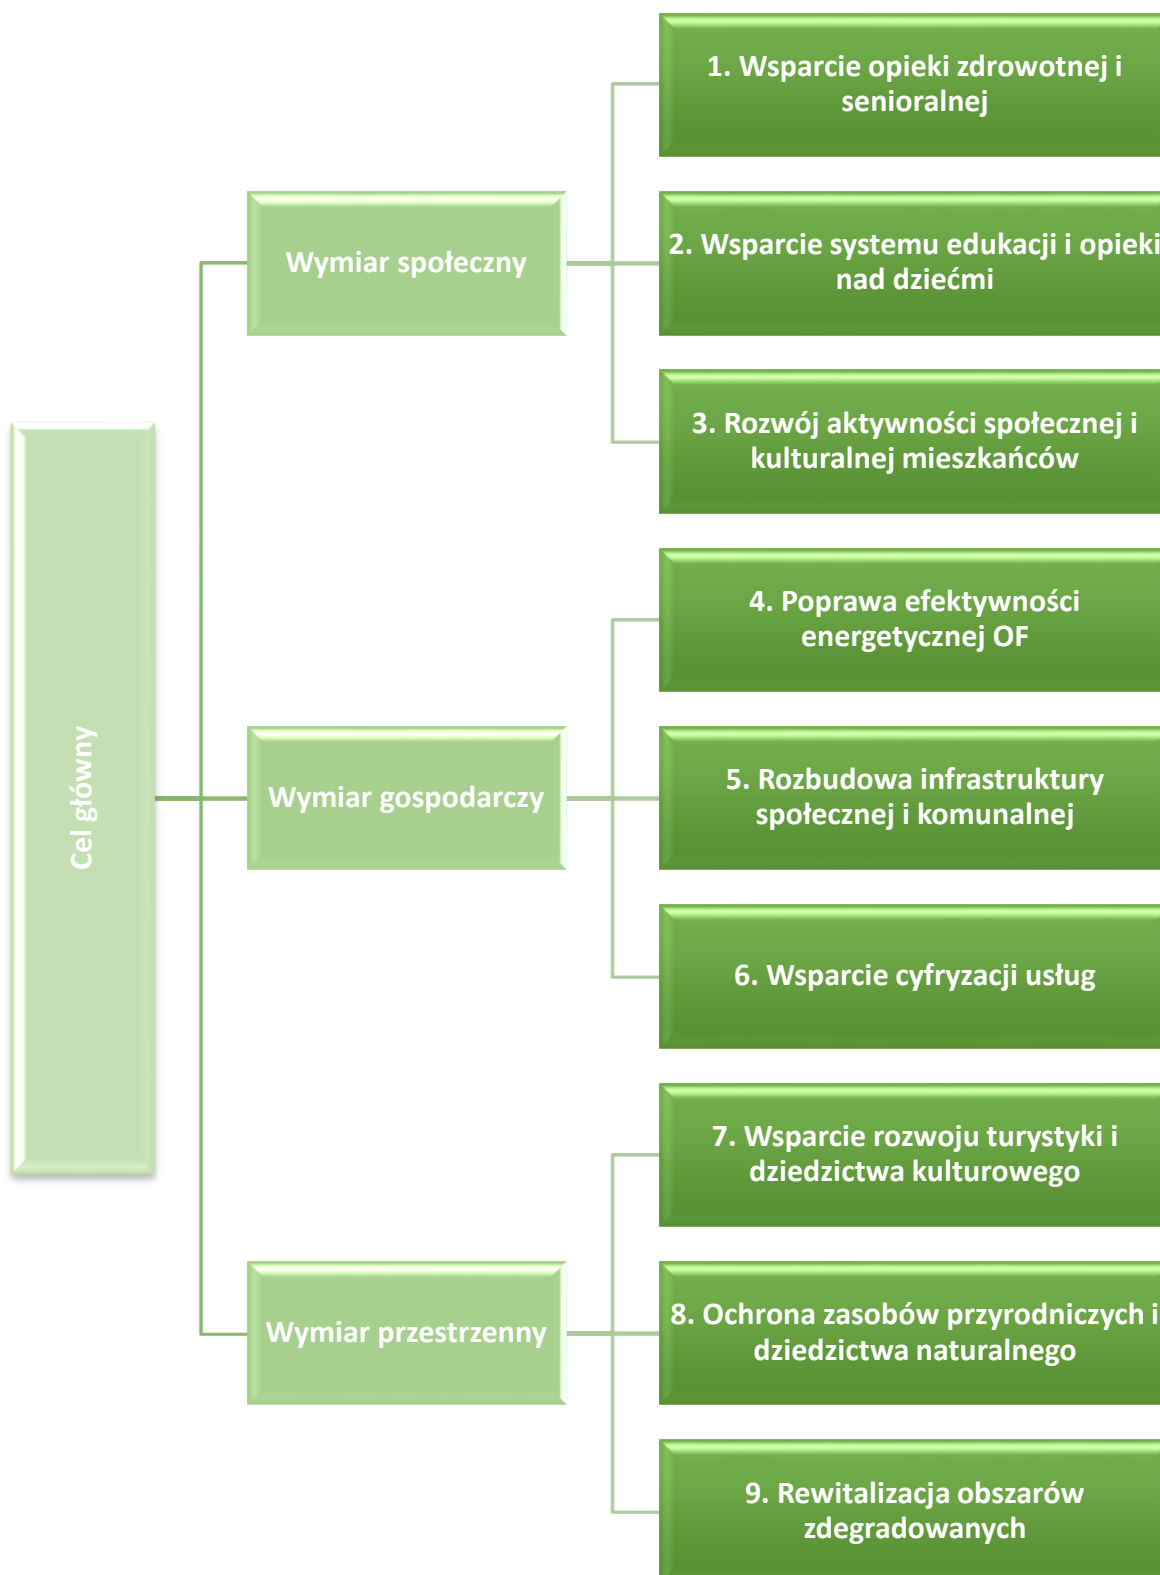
Cel główny

Wymiar społeczny

1. Wsparcie opieki zdrowotnej i senioralnej

2. Wsparcie systemu edukacji i opieki nad dziećmi

3. Rozwój aktywności społecznej i kulturalnej mieszkańców

Wymiar gospodarczy

4. Poprawa efektywności energetycznej OF

5. Rozbudowa infrastruktury społecznej i komunalnej

6. Wsparcie cyfryzacji usług

Wymiar przestrzenny

7. Wsparcie rozwoju turystyki i dziedzictwa kulturowego

8. Ochrona zasobów przyrodniczych i dziedzictwa naturalnego

9. Rewitalizacja obszarów zdegradowanych